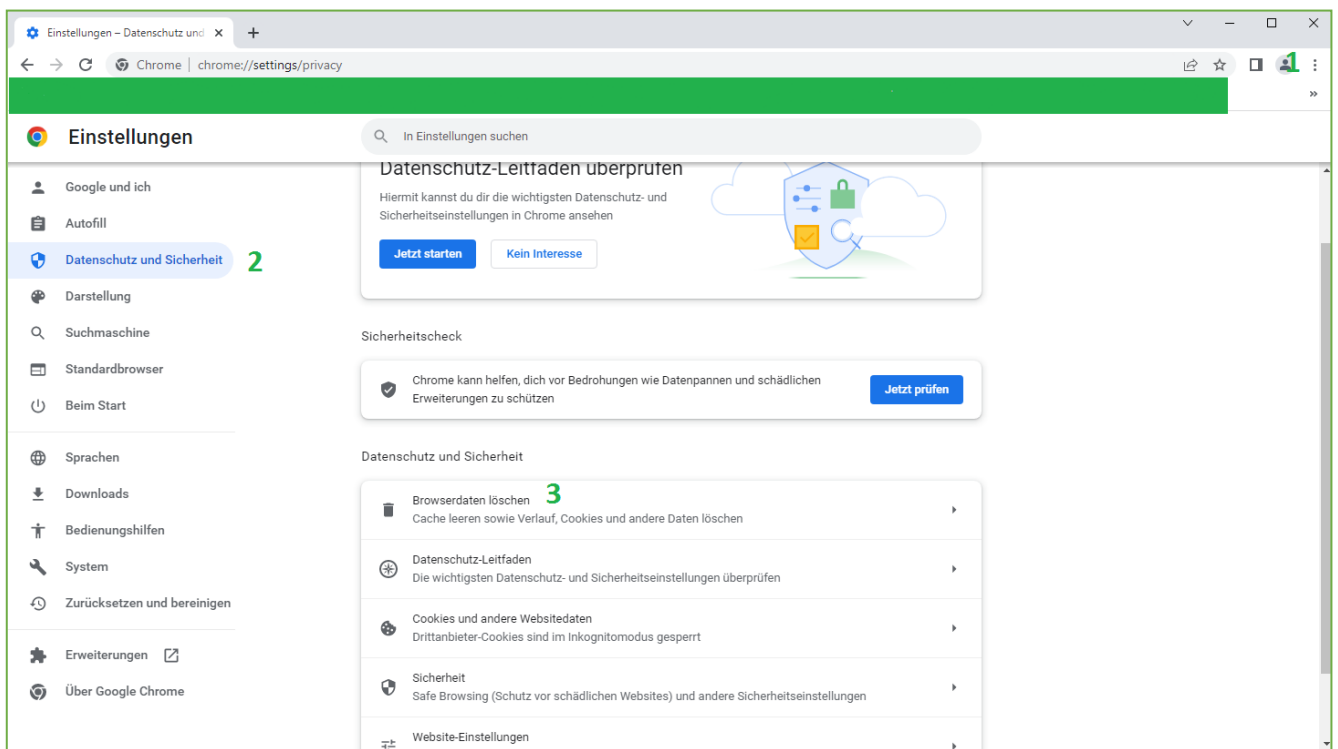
Einstellungen – Datenschutz und

Chrome | chrome://settings/privacy

1

»

Einstellungen

In Einstellungen suchen

Google und ich

Autofill

Datenschutz und Sicherheit 2

Darstellung

Suchmaschine

Standardbrowser

Beim Start

Sprachen

Downloads

Bedienungshilfen

System

Zurücksetzen und bereinigen

Erweiterungen

Über Google Chrome

Datenschutz-Leitfaden überprüfen

Hiermit kannst du dir die wichtigsten Datenschutz- und Sicherheitseinstellungen in Chrome ansehen

Jetzt starten

Kein Interesse

Sicherheitscheck

Chrome kann helfen, dich vor Bedrohungen wie Datenpannen und schädlichen Erweiterungen zu schützen

Jetzt prüfen

Datenschutz und Sicherheit

Browserdaten löschen 3
Cache leeren sowie Verlauf, Cookies und andere Daten löschen

Datenschutz-Leitfaden
Die wichtigsten Datenschutz- und Sicherheitseinstellungen überprüfen

Cookies und andere Websitedaten
Drittanbieter-Cookies sind im Inkognitomodus gesperrt

Sicherheit
Safe Browsing (Schutz vor schädlichen Websites) und andere Sicherheitseinstellungen

Website-Einstellungen